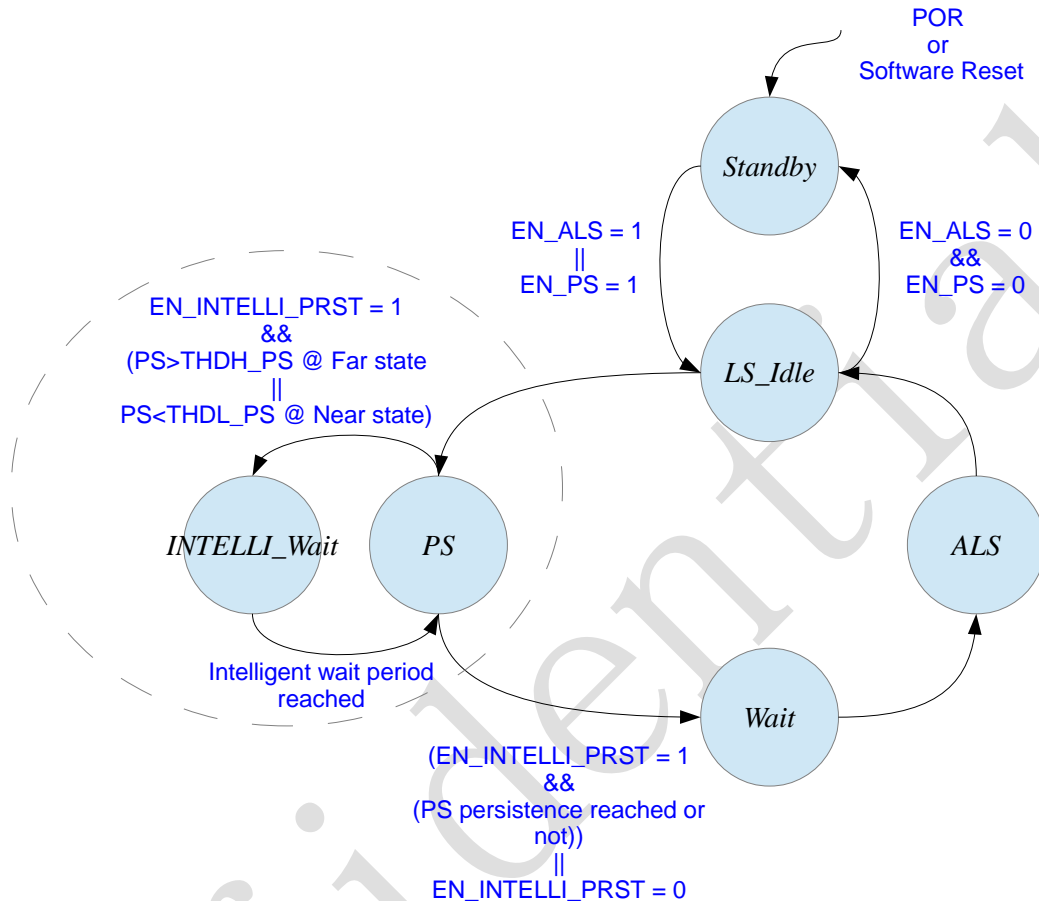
POR
or
Software Reset

*Standby*

EN_ALS = 1
||
EN_PS = 1

EN_ALS = 0
&&
EN_PS = 0

EN_INTELLI_PRST = 1
&&
(PS>THDH_PS @ Far state
||
PS<THDL_PS @ Near state)

*LS_Idle*

*INTELLI_Wait*

*PS*

*ALS*

Intelligent wait period reached

*Wait*

(EN_INTELLI_PRST = 1
&&
(PS persistence reached or not))
||
EN_INTELLI_PRST = 0